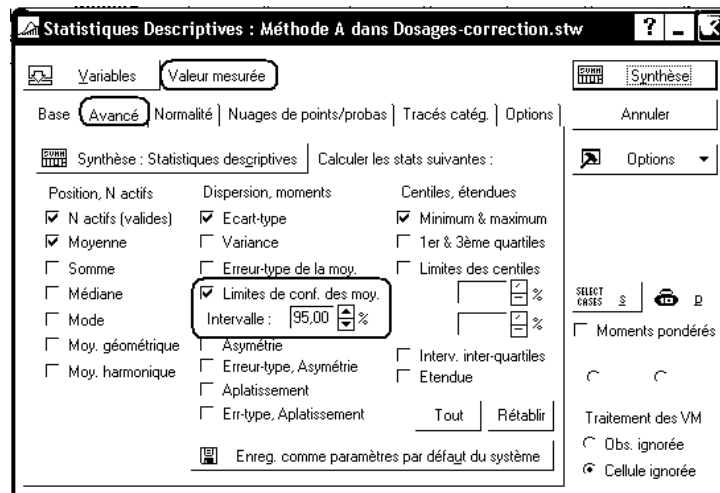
Statistiques Descriptives : Méthode A dans Dosages-correction.stw

? _

Variables Valeur mesurée

Synthèse

Base Avancé Normalité Nuages de points/probas Tracés catég. Options

Annuler

Synthèse : Statistiques descriptives Calculer les stats suivantes :

Options

Position, N actifs
☑ N actifs (valides)
☑ Moyenne
☐ Somme
☐ Médiane
☐ Mode
☐ Moy. géométrique
☐ Moy. harmonique

Dispersion, moments
☑ Ecart-type
☐ Variance
☐ Erreur-type de la moy.
☑ Limites de conf. des moy.
Intervalle : 95,00 %
☐ Asymétrie
☐ Erreur-type, Asymétrie
☐ Aplatissement
☐ Err-type, Aplatissement

Centiles, étendues
☑ Minimum & maximum
☐ 1er & 3ème quartiles
☐ Limites des centiles
%
%
☐ Interv. inter-quartiles
☐ Etendue

Tout Rétablir

Enreg. comme paramètres par défaut du système

SELECT CASES S

P

☐ Moments pondérés

Traitement des VM
○ Obs. ignorée
◉ Cellule ignorée